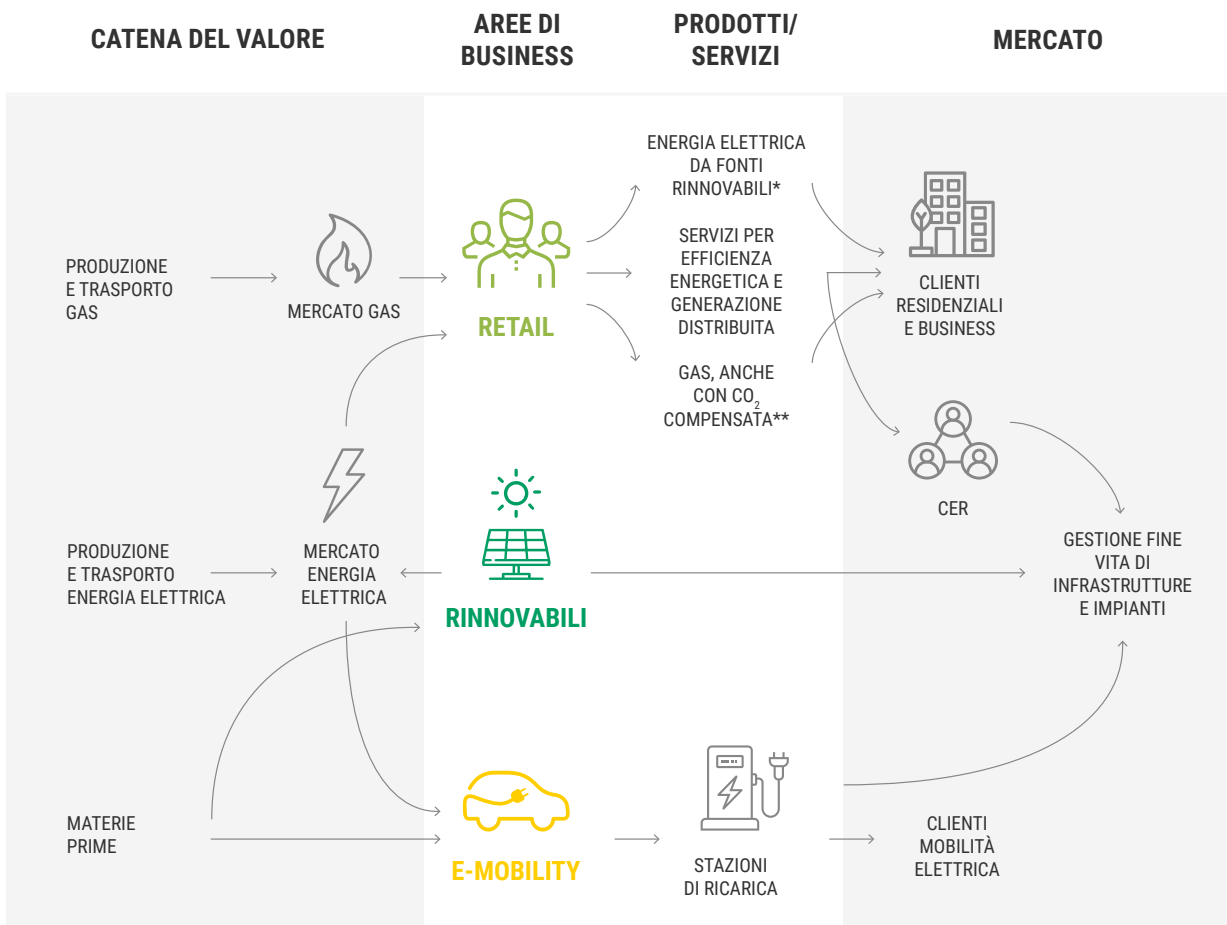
CATENA DEL VALORE

AREE DI BUSINESS

PRODOTTI/ SERVIZI

MERCATO

PRODUZIONE E TRASPORTO GAS

MERCATO GAS

RETAIL

ENERGIA ELETTRICA DA FONTI RINNOVABILI*

SERVIZI PER EFFICIENZA ENERGETICA E GENERAZIONE DISTRIBUITA

GAS, ANCHE CON $CO_2$ COMPENSATA**

CLIENTI RESIDENZIALI E BUSINESS

CER

PRODUZIONE E TRASPORTO ENERGIA ELETTRICA

MERCATO ENERGIA ELETTRICA

RINNOVABILI

GESTIONE FINE VITA DI INFRASTRUTTURE E IMPIANTI

MATERIE PRIME

E-MOBILITY

STAZIONI DI RICARICA

CLIENTI MOBILITÀ ELETTRICA